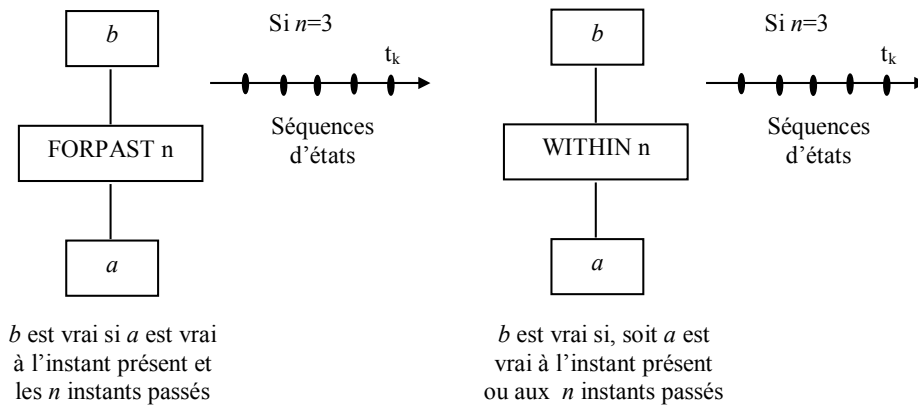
b

FORPAST n

a

Si $n$=3

$t_k$

Séquences d'états

$b$ est vrai si $a$ est vrai à l'instant présent et les $n$ instants passés

b

WITHIN n

a

Si $n$=3

$t_k$

Séquences d'états

$b$ est vrai si, soit $a$ est vrai à l'instant présent ou aux $n$ instants passés